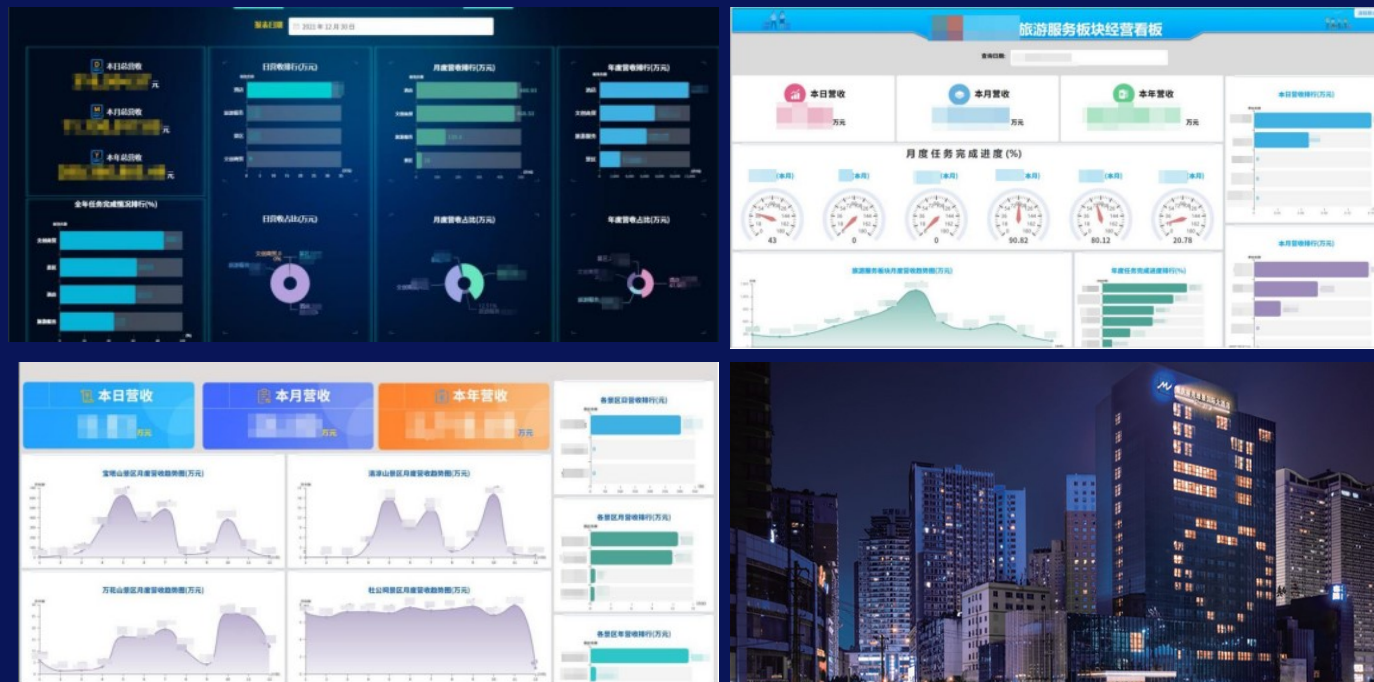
报表日期 2021年12月30日

本日总营收
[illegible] 元
本月总营收
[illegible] 元
本年总营收
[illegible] 元

全年任务完成情况排行(%)
文创教育
康旅
酒店
旅游服务

日营收排行(万元)
酒店
旅游服务
康旅
文创教育

月度营收排行(万元)
酒店
文创教育
旅游服务
康旅

年度营收排行(万元)
酒店
文创教育
旅游服务
康旅

日营收占比(万元)

月度营收占比(万元)

年度营收占比(万元)

旅游服务板块经营看板

查询日期:

本日营收
万元
本月营收
万元
本年营收
万元

本月营收排行(万元)

月度任务完成进度(%)
(本月)
(本月)
(本月)
(本月)
(本月)
(本月)
43
0
0
90.82
80.12
20.78

旅游服务板块月度营收趋势图(万元)

年度任务完成进度排行(%)

本年营收排行(万元)

本日营收
万元
本月营收
万元
本年营收
万元

各景区日营收排行(万元)

宝塔山景区月度营收趋势图(万元)

清凉山景区月度营收趋势图(万元)

各景区月营收排行(万元)

万花山景区月度营收趋势图(万元)

杜公祠景区月度营收趋势图(万元)

各景区年营收排行(万元)